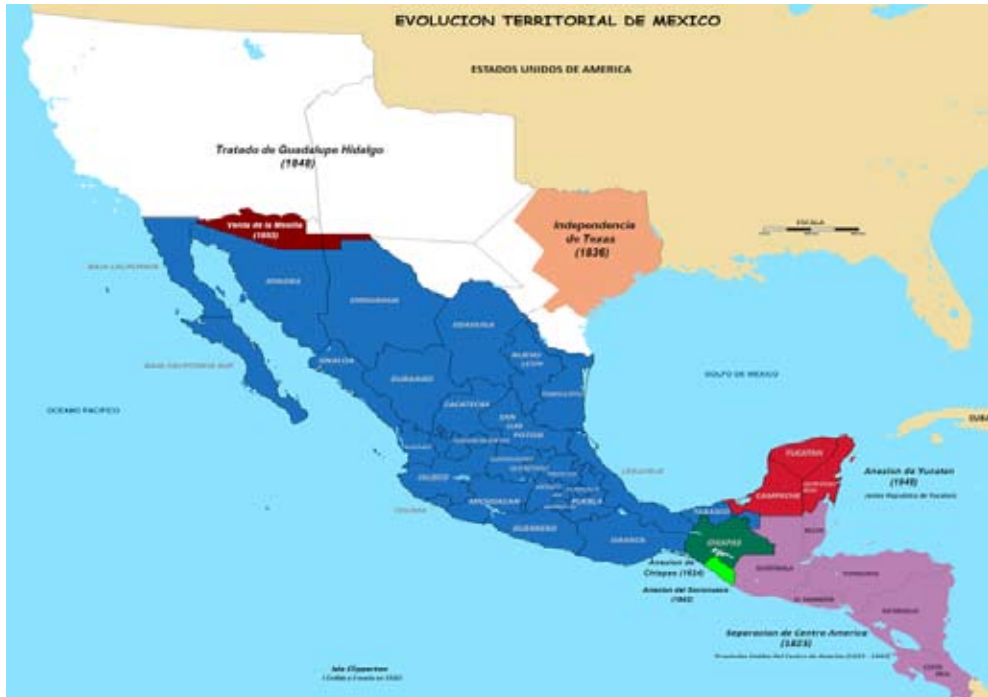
EVOLUCION TERRITORIAL DE MEXICO

ESTADOS UNIDOS DE AMERICA

Tratado de Guadalupe Hidalgo (1848)

Venta de la Mesilla (1853)

Independencia de Texas (1836)

ESCALA

BAJA CALIFORNIA

SONORA

CHIHUAHUA

COAHUILA

NUEVO LEON

SINALOA

DURANGO

TAMAULIPAS

BAJA CALIFORNIA SUR

GOLFO DE MEXICO

OCEANO PACIFICO

ZACATECAS

SAN LUIS POTOSI

CUBA

YUCATAN

CAMPECHE

Anexion de Yucatan (1848)

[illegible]

JALISCO

MICHOACAN

PUEBLA

GUERRERO

OAXACA

TABASCO

CHIAPAS

Anexion de Chiapas (1824)

Anexion del Soconusco (1842)

GUATEMALA

BELICE

HONDURAS

EL SALVADOR

NICARAGUA

Separacion de Centro America (1823)

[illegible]

COSTA RICA

Isla Clipperton

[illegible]